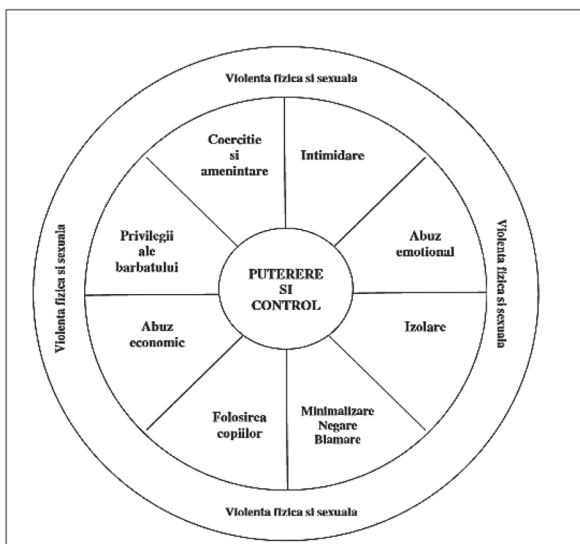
Violenta fizica si sexuala

Coercitie si amenintare

Intimidare

Abuz emotional

Izolare

Minimalizare Negare Blamare

Folosirea copiilor

Abuz economic

Privilegii ale barbatului

PUTERERE SI CONTROL

Violenta fizica si sexuala

Violenta fizica si sexuala

Violenta fizica si sexuala